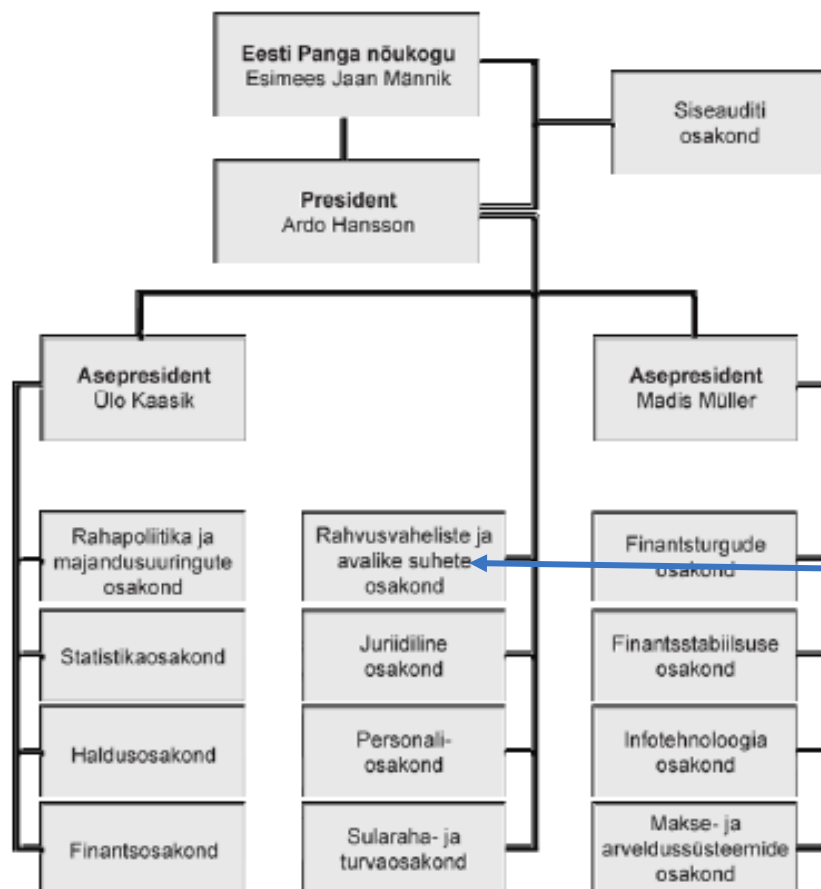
Eesti Panga nõukogu
Esimees Jaan Männik

Siseauditi osakond

President
Ardo Hansson

Asepresident
Ülo Kaasik

Asepresident
Madis Müller

Rahapoliitika ja majandusuuringute osakond

Statistikaosakond

Haldusosakond

Finantsosakond

Rahvusvaheliste ja avalike suhete osakond

Juriidiline osakond

Personaliosakond

Sularaha- ja turvaosakond

Finantsturgude osakond

Finantsstabiilsuse osakond

Infotehnoloogia osakond

Makse- ja arveldussüsteemide osakond